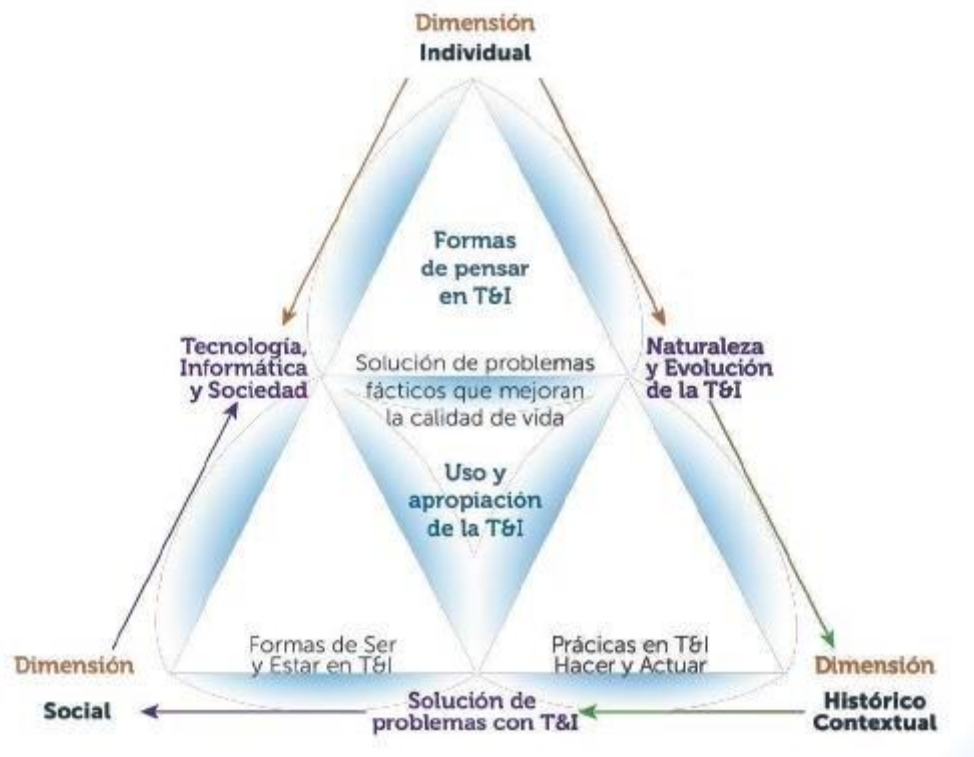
Dimensión
Individual

Formas de pensar en T&I

Tecnología, Informática y Sociedad

Solución de problemas fácticos que mejoran la calidad de vida

Naturaleza y Evolución de la T&I

Uso y apropiación de la T&I

Formas de Ser y Estar en T&I

Prácicas en T&I Hacer y Actuar

Dimensión
Social

Solución de problemas con T&I

Dimensión
Histórico Contextual